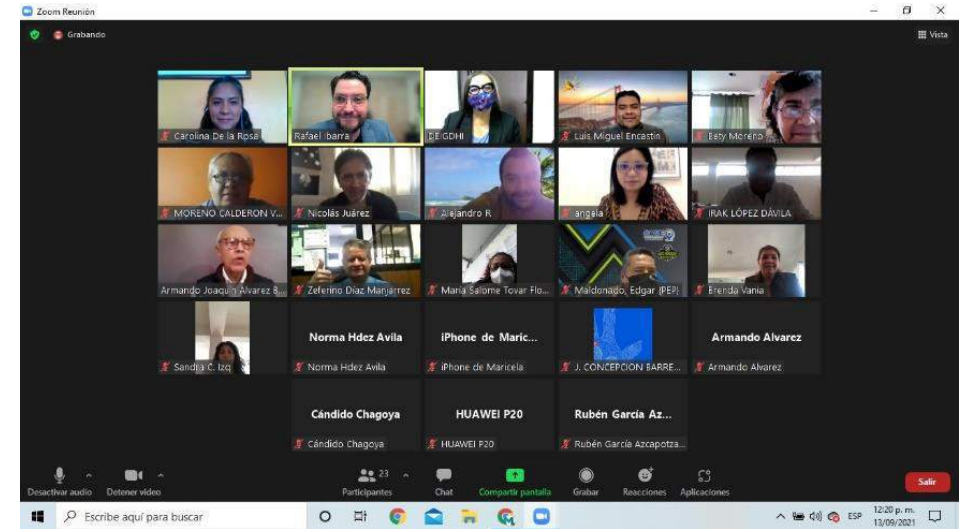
Zoom Reunión

Grabando

Vista

Carolina De la Rosa
Rafael Ibarra
DE GDHI
Luis Miguel Encastin
Bety Moreno

MORENO CALDERON V...
Nicolás Juárez
Alejandro R
angela
IRAK LÓPEZ DÁVILA

Armando Joaquín Álvarez B...
Zeferino Díaz Manjarrez
María Salome Tovar Flo...
Maldonado, Edgar (PEP)
Brenda Vania

Sandra C. Izq
Norma Hdez Avila
Norma Hdez Avila
iPhone de Maric...
iPhone de Maricela
J. CONCEPCION BARRE...
Armando Alvarez
Armando Alvarez

Cándido Chagoya
Cándido Chagoya
HUAWEI P20
HUAWEI P20
Rubén García Az...
Rubén García Azcapotza...

Desactivar audio
Detener video
23
Participantes
Chat
Compartir pantalla
Grabar
Reacciones
Aplicaciones
Salir

Escribe aquí para buscar
ESP
12:20 p. m.
13/09/2021